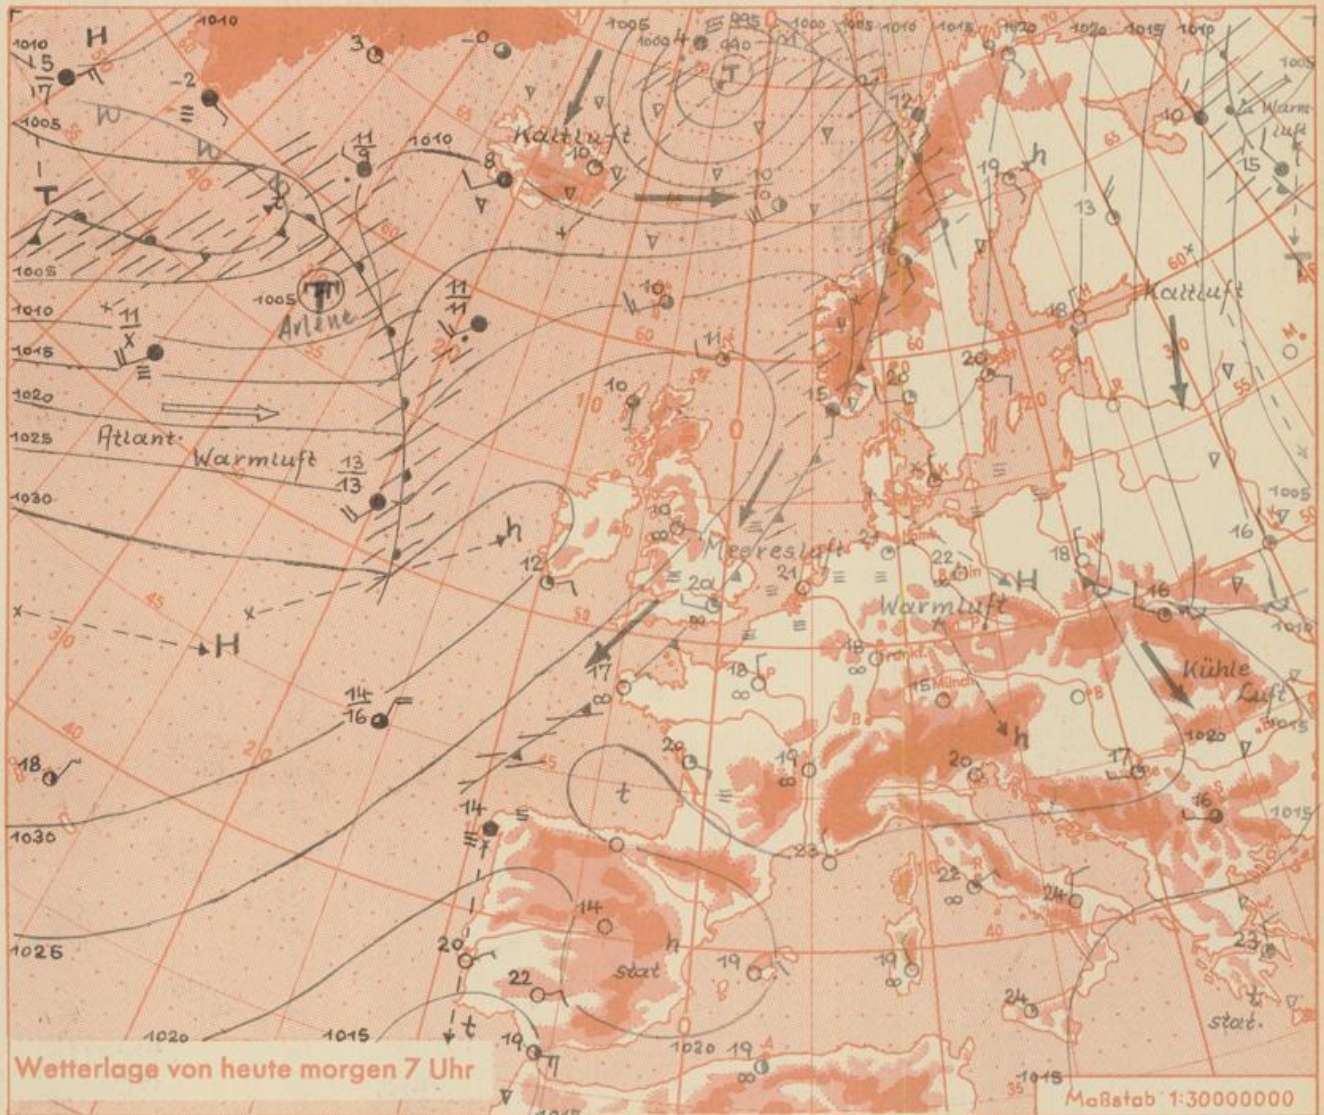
1010
H
1010
5
17
-2
3
-0
1005
1000
995
990
T
1000
1005
1010
1015
1020
1020
1015
1010
1005
W
W
1005
T
1005
1010
1015
1020
1025
1030
1010
11
9
1010
8
Kaltluft
10
-10
10
12
19
h
13
10
Warmluft
15
60
1005
Arlene
11
11
11
x
10
11
18
Kaltluft
20
15
20
Atlant.
Warmluft
13
13
h
12
10
Meeresluft
22
18
H
16
16
1005
1010
2a
21
Warmluft
x
x
H
17
18
18
Frankf.
15 München
Kühle Luft
h
1020
1015
14
16
18
20
t
19
20
17
16
1015
1030
14
23
22
24
14
h
stat
20
19
19
23
1025
22
t
stat.
24
1020
1015
19
1020
19
1015
Wetterlage von heute morgen 7 Uhr
Maßstab 1:30000000